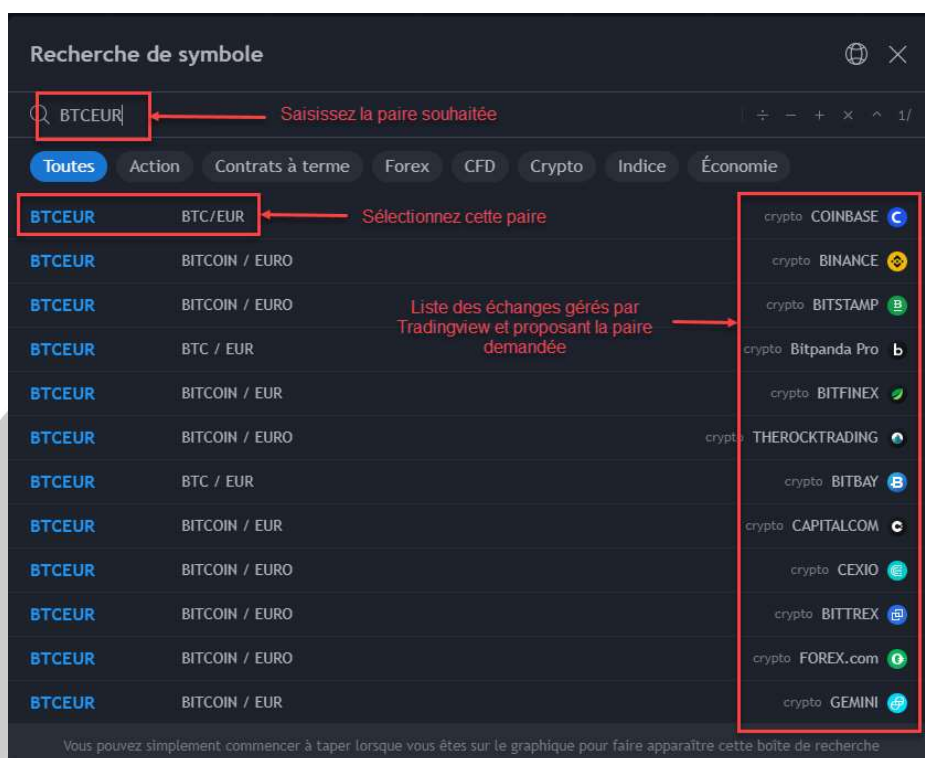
Recherche de symbole

BTCEUR

Saisissez la paire souhaitée

÷ − + × ^ 1/

Toutes Action Contrats à terme Forex CFD Crypto Indice Économie

| | | |
|---|---|---|
| BTCEUR | BTC/EUR | crypto COINBASE |
| BTCEUR | BITCOIN / EURO | crypto BINANCE |
| BTCEUR | BITCOIN / EURO | crypto BITSTAMP |
| BTCEUR | BTC / EUR | crypto Bitpanda Pro |
| BTCEUR | BITCOIN / EUR | crypto BITFINEX |
| BTCEUR | BITCOIN / EURO | crypto THEROCKTRADING |
| BTCEUR | BTC / EUR | crypto BITBAY |
| BTCEUR | BITCOIN / EUR | crypto CAPITALCOM |
| BTCEUR | BITCOIN / EURO | crypto CEXIO |
| BTCEUR | BITCOIN / EURO | crypto BITTREX |
| BTCEUR | BITCOIN / EURO | crypto FOREX.com |
| BTCEUR | BITCOIN / EUR | crypto GEMINI |

Sélectionnez cette paire

Liste des échanges gérés par Tradingview et proposant la paire demandée

Vous pouvez simplement commencer à taper lorsque vous êtes sur le graphique pour faire apparaître cette boîte de recherche